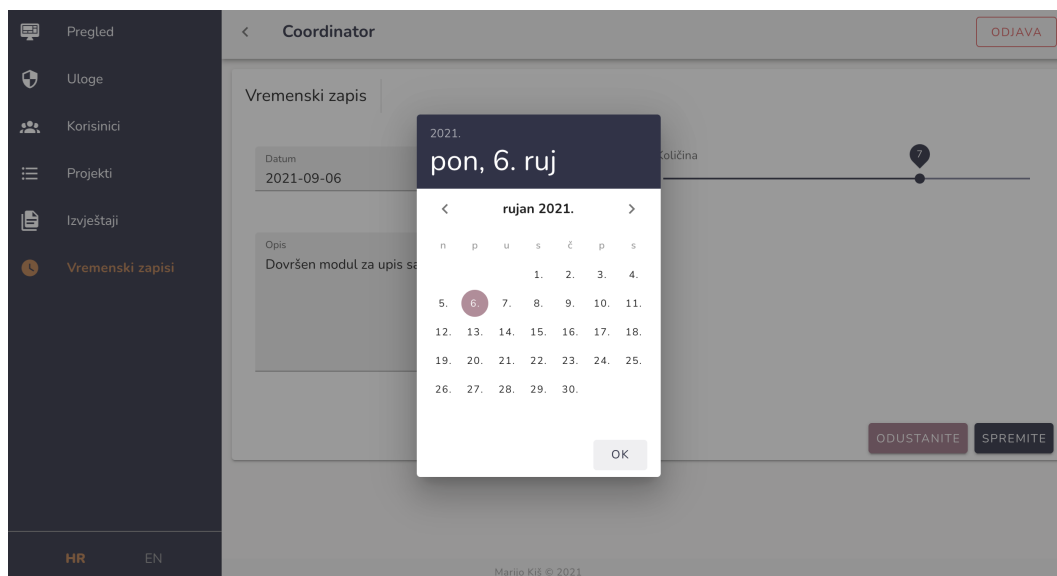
Pregled
Uloge
Korisinici
Projekti
Izvještaji
Vremenski zapisi

HR EN

< Coordinator

ODJAVA

Vremenski zapis

Datum
2021-09-06

Opis
Dovršen modul za upis sa

Količina
7

2021.
pon, 6. ruj

< rujan 2021. >

| n | p | u | s | č | p | s |
|---|---|---|---|---|---|---|
| | | | 1. | 2. | 3. | 4. |
| 5. | 6. | 7. | 8. | 9. | 10. | 11. |
| 12. | 13. | 14. | 15. | 16. | 17. | 18. |
| 19. | 20. | 21. | 22. | 23. | 24. | 25. |
| 26. | 27. | 28. | 29. | 30. | | |

OK

ODUSTANITE SPREMITE

Marijo Kiš © 2021